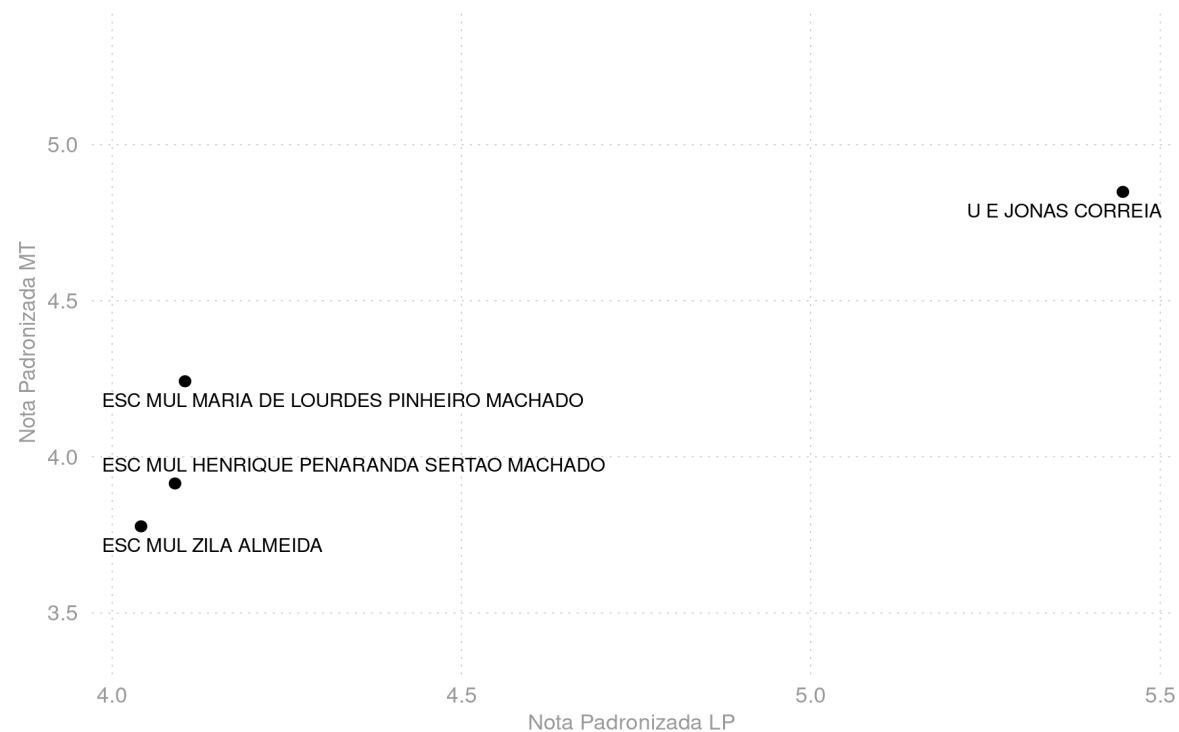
Nota Padronizada MT

5.0

4.5

4.0

3.5

U E JONAS CORREIA

ESC MUL MARIA DE LOURDES PINHEIRO MACHADO

ESC MUL HENRIQUE PENARANDA SERTAO MACHADO

ESC MUL ZILA ALMEIDA

4.0
4.5
5.0
5.5

Nota Padronizada LP